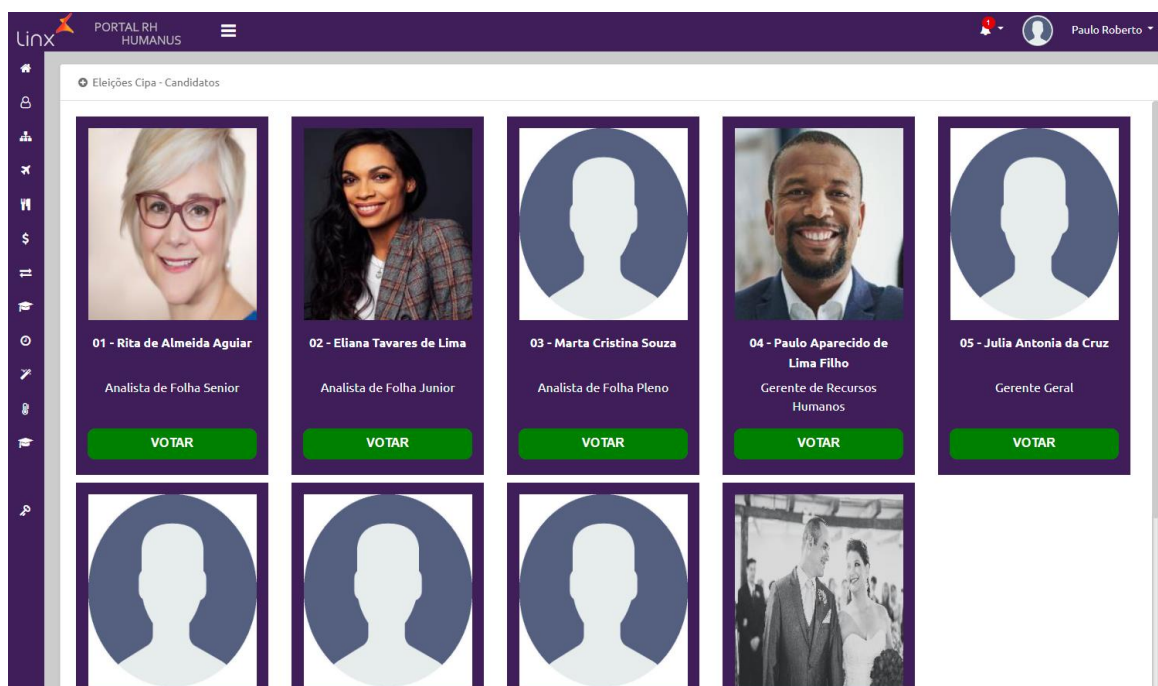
Linx PORTAL RH HUMANUS

1

Paulo Roberto

Eleições Cipa - Candidatos

01 - Rita de Almeida Aguiar

Analista de Folha Senior

VOTAR

02 - Eliana Tavares de Lima

Analista de Folha Junior

VOTAR

03 - Marta Cristina Souza

Analista de Folha Pleno

VOTAR

04 - Paulo Aparecido de Lima Filho

Gerente de Recursos Humanos

VOTAR

05 - Julia Antonia da Cruz

Gerente Geral

VOTAR